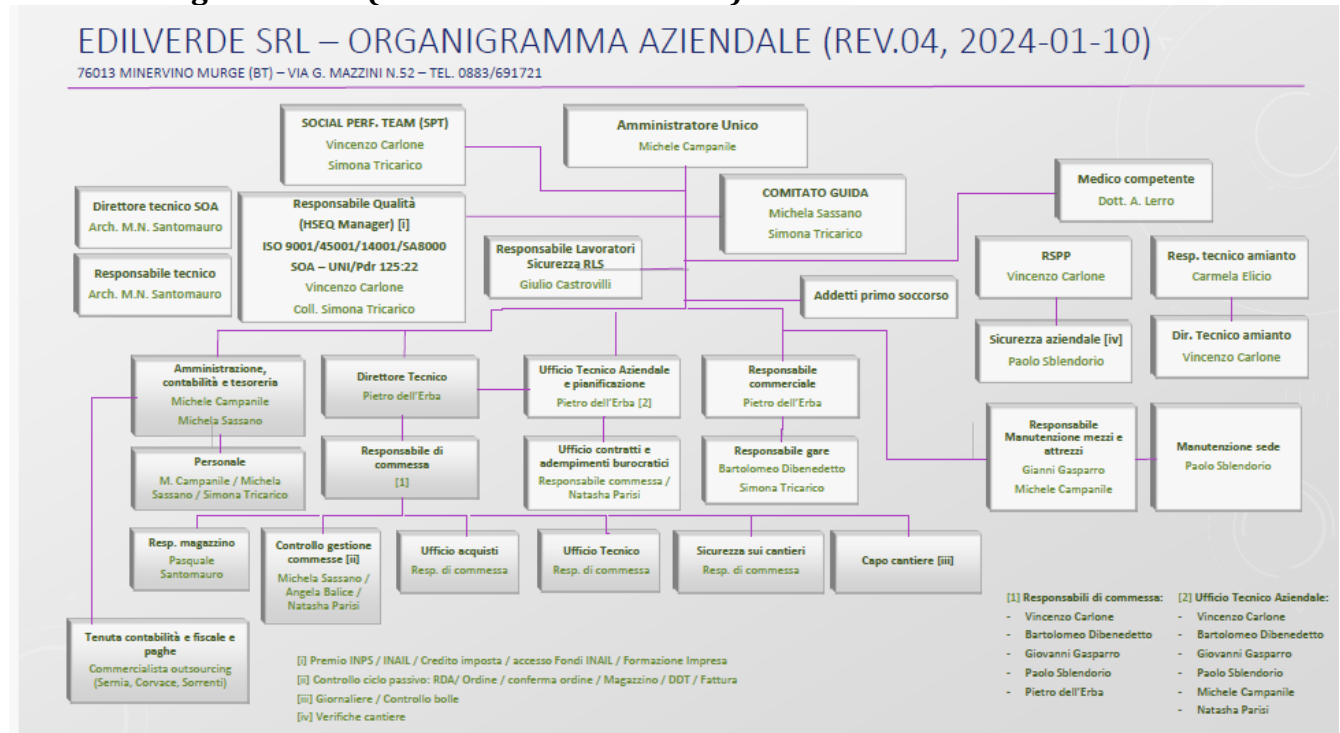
EDILVERDE SRL – ORGANIGRAMMA AZIENDALE (REV.04, 2024-01-10)

76013 MINERVINO MURGE (BT) – VIA G. MAZZINI N.52 – TEL. 0883/691721

SOCIAL PERF. TEAM (SPT)
Vincenzo Carlone
Simona Tricarico

Amministratore Unico
Michele Campanile

Direttore tecnico SOA
Arch. M.N. Santomauro

Responsabile Qualità (HSEQ Manager) [i]
ISO 9001/45001/14001/SA8000
SOA – UNI/Pdr 125:22
Vincenzo Carlone
Coll. Simona Tricarico

COMITATO GUIDA
Michela Sassano
Simona Tricarico

Medico competente
Dott. A. Lerro

Responsabile tecnico
Arch. M.N. Santomauro

Responsabile Lavoratori Sicurezza RLS
Giulio Castrovilli

RSPP
Vincenzo Carlone

Resp. tecnico amianto
Carmela Elicio

Addetti primo soccorso

Sicurezza aziendale [iv]
Paolo Sblendorio

Dir. Tecnico amianto
Vincenzo Carlone

Amministrazione, contabilità e tesoreria
Michele Campanile
Michela Sassano

Direttore Tecnico
Pietro dell'Erba

Ufficio Tecnico Aziendale e pianificazione
Pietro dell'Erba [2]

Responsabile commerciale
Pietro dell'Erba

Responsabile Manutenzione mezzi e attrezzi
Gianni Gasparro
Michele Campanile

Manutenzione sede
Paolo Sblendorio

Personale
M. Campanile / Michela Sassano / Simona Tricarico

Responsabile di commessa
[1]

Ufficio contratti e adempimenti burocratici
Responsabile commessa / Natasha Parisi

Responsabile gare
Bartolomeo Dibenedetto
Simona Tricarico

Resp. magazzino
Pasquale Santomauro

Controllo gestione commesse [ii]
Michela Sassano / Angela Balice / Natasha Parisi

Ufficio acquisti
Resp. di commessa

Ufficio Tecnico
Resp. di commessa

Sicurezza sui cantieri
Resp. di commessa

Capo cantiere [iii]

Tenuta contabilità e fiscale e paghe
Commercialista outsourcing (Sernia, Corvace, Sorrenti)

[i] Premio INPS / INAIL / Credito imposta / accesso Fondi INAIL / Formazione Impresa
[ii] Controllo ciclo passivo: RDA/ Ordine / conferma ordine / Magazzino / DDT / Fattura
[iii] Giornaliere / Controllo bolle
[iv] Verifiche cantiere

[1] Responsabili di commessa:
- Vincenzo Carlone
- Bartolomeo Dibenedetto
- Giovanni Gasparro
- Paolo Sblendorio
- Pietro dell'Erba

[2] Ufficio Tecnico Aziendale:
- Vincenzo Carlone
- Bartolomeo Dibenedetto
- Giovanni Gasparro
- Paolo Sblendorio
- Michele Campanile
- Natasha Parisi